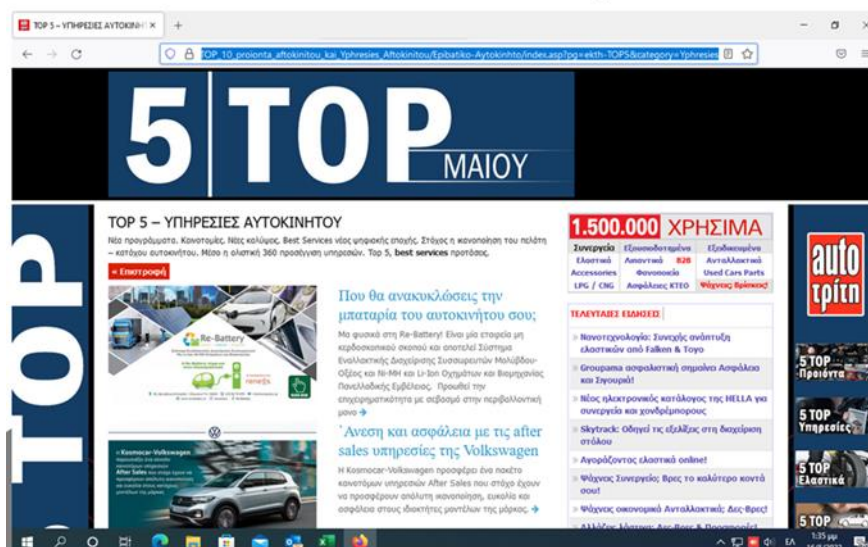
TOP 5 – ΥΠΗΡΕΣΙΕΣ ΑΥΤΟΚΙΝΗ ×

TOP_10_proionta_aftokinitou_kai_Yphresies_Aftokinitou/Epibatiko-Aytokinhto/index.asp?pg=ekth-TOP5&category=Yphresies

5 TOP ΜΑΙΟΥ

TOP 5 – ΥΠΗΡΕΣΙΕΣ ΑΥΤΟΚΙΝΗΤΟΥ

Νέα προγράμματα. Καινοτομίες. Νέες καλύψεις. Best Services νέας ψηφιακής εποχής. Στόχος η ικανοποίηση του πελάτη – κατόχου αυτοκινήτου. Μέσα η ολιστική 360 προσέγγιση υπηρεσιών. Top 5, best services προτάσεις.

« Επιστροφή

Re-Battery

Που θα ανακυκλώσεις την μπαταρία του αυτοκινήτου σου;

Μα φυσικά στη Re-Battery! Είναι μία εταιρεία μη κερδοσκοπικού σκοπού και αποτελεί Σύστημα Εναλλακτικής Διαχείρισης Συσσωρευτών Μολύβδου-Οξέος και Ni-MH και Li-Ion Οχημάτων και Βιομηχανίας Πανελλαδικής Εμβέλειας. Προωθεί την επιχειρηματικότητα με σεβασμό στην περιβαλλοντική μονο

Kosmocar-Volkswagen

After Sales

Άνεση και ασφάλεια με τις after sales υπηρεσίες της Volkswagen

Η Kosmocar-Volkswagen προσφέρει ένα πακέτο καινοτόμων υπηρεσιών After Sales που στόχο έχουν να προσφέρουν απόλυτη ικανοποίηση, ευκολία και ασφάλεια στους ιδιοκτήτες μοντέλων της μάρκας.

1.500.000 ΧΡΗΣΙΜΑ

| Συνεργεία | Εξουσιοδοτημένα | Εξειδικευμένα |
|---|---|---|
| Ελαστικά | Ανταλλακτικά B2B | Ανταλλακτικά |
| Accessories | Φανοποιεία | Used Cars Parts |
| LPG / CNG | Ασφάλειες ΚΤΕΟ | Ψάχνεις Βρίσκεις! |

ΤΕΛΕΥΤΑΙΕΣ ΕΙΔΗΣΕΙΣ

» Νανοτεχνολογία: Συνεχής ανάπτυξη ελαστικών από Falken & Toyo

» Groupama ασφαλιστική σημαίνει Ασφάλεια και Σιγουριά!

» Νέος ηλεκτρονικός κατάλογος της HELLA για συνεργεία και χονδρέμπορους

» Skytrack: Οδηγεί τις εξελίξεις στη διαχείριση στόλου

» Αγοράζοντας ελαστικά online!

» Ψάχνεις Συνεργείο; Βρες το καλύτερο κοντά σου!

» Ψάχνεις οικονομικά Ανταλλακτικά; Δες-Βρες!

» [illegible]

auto τρίτη

5 TOP Προϊόντα

5 TOP Υπηρεσίες

5 TOP Ελαστικά

5 TOP

TOP

1:35 μμ